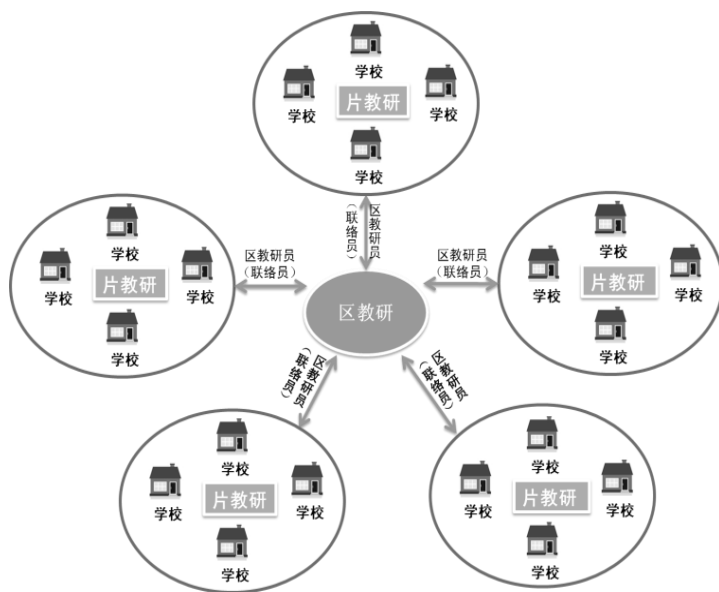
学校
学校
片教研
学校
学校

区教研员
（联络员）

学校
学校
片教研
学校
学校

区教研员
（联络员）

区教研

区教研员
（联络员）

学校
学校
片教研
学校
学校

区教研员
（联络员）

区教研员
（联络员）

学校
学校
片教研
学校
学校

学校
学校
片教研
学校
学校